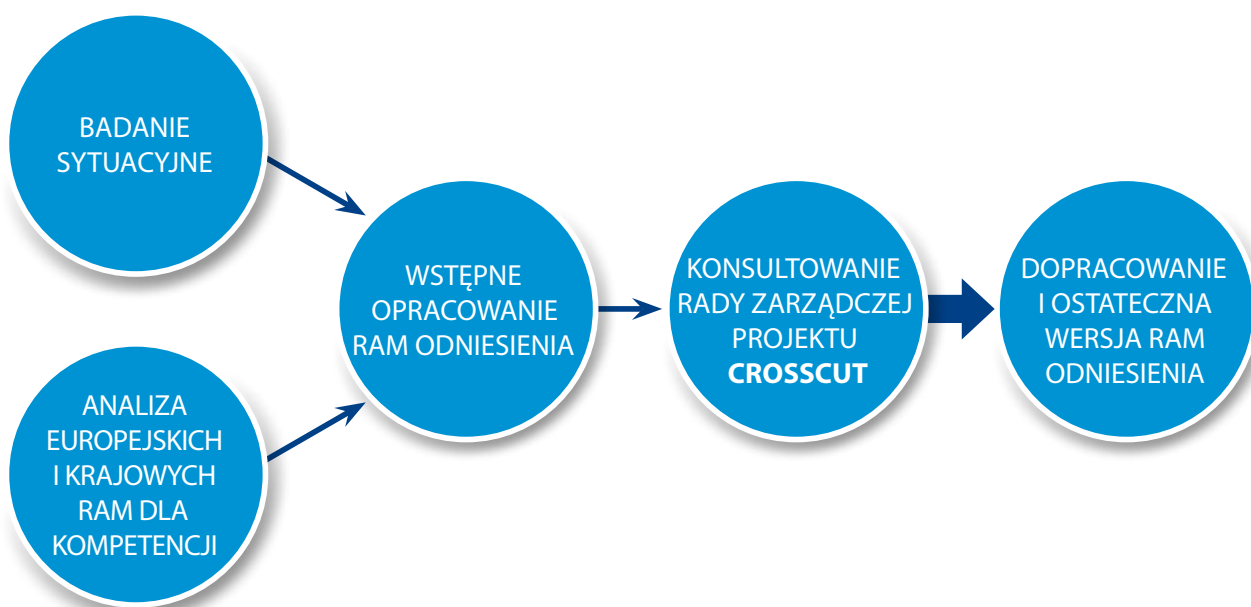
BADANIE SYTUACYJNE

ANALIZA EUROPEJSKICH I KRAJOWYCH RAM DLA KOMPETENCJI

WSTĘPNE OPRACOWANIE RAM ODNIESIENIA

KONSULTOWANIE RADY ZARZĄDCZEJ PROJEKTU **CROSSCUT**

DOPRACOWANIE I OSTATECZNA WERSJA RAM ODNIESIENIA